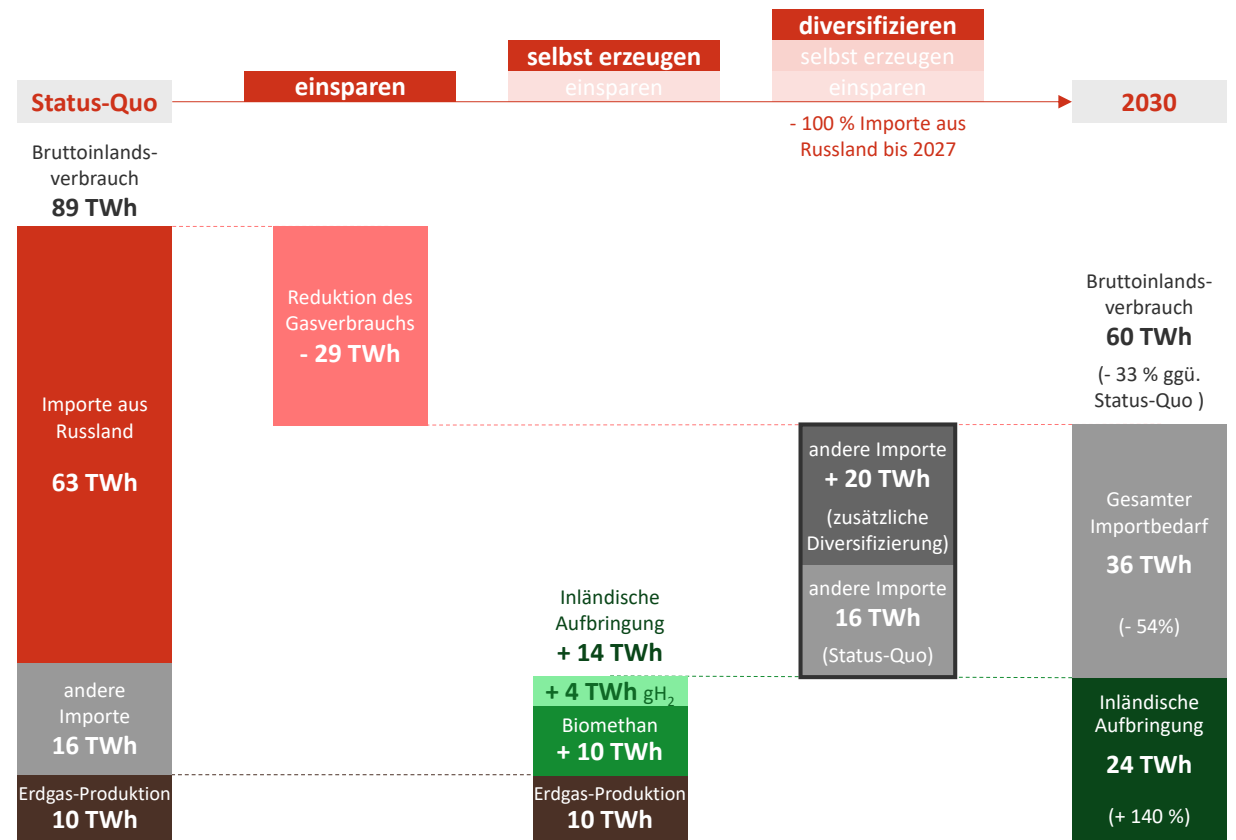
diversifizieren

selbst erzeugen

selbst erzeugen

Status-Quo

einsparen

einsparen

einsparen

2030

- 100 % Importe aus Russland bis 2027

Bruttoinlandsverbrauch
**89 TWh**

Reduktion des Gasverbrauchs
**- 29 TWh**

Bruttoinlandsverbrauch
**60 TWh**
(- 33 % ggü. Status-Quo )

Importe aus Russland

**63 TWh**

andere Importe
**+ 20 TWh**
(zusätzliche Diversifizierung)

andere Importe
**16 TWh**
(Status-Quo)

Gesamter Importbedarf
**36 TWh**
(- 54%)

Inländische Aufbringung
**+ 14 TWh**

**+ 4 TWh** $gH_2$

Biomethan
**+ 10 TWh**

andere Importe
**16 TWh**

Erdgas-Produktion
**10 TWh**

Erdgas-Produktion
**10 TWh**

Inländische Aufbringung
**24 TWh**
(+ 140 %)